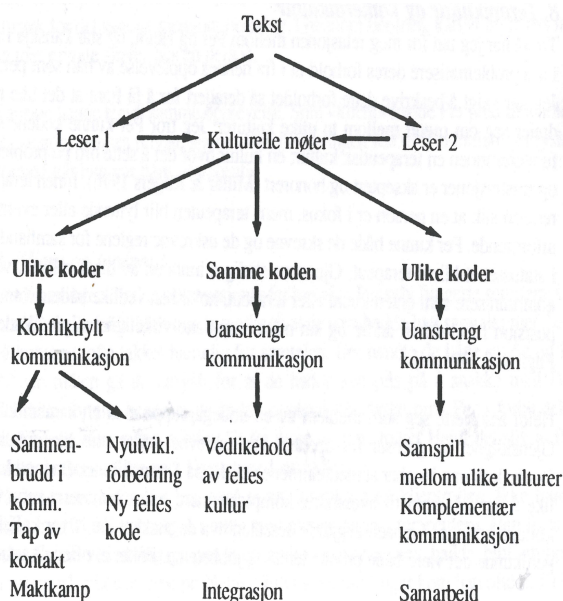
Tekst

Leser 1

Kulturelle møter

Leser 2

Ulike koder

Samme koden

Ulike koder

Konfliktfylt kommunikasjon

Uanstrengt kommunikasjon

Uanstrengt kommunikasjon

Sammenbrudd i komm. Tap av kontakt Maktkamp

Nyutvikl. forbedring Ny felles kode

Vedlikehold av felles kultur

Integrasjon

Samspill mellom ulike kulturer Komplementær kommunikasjon

Samarbeid